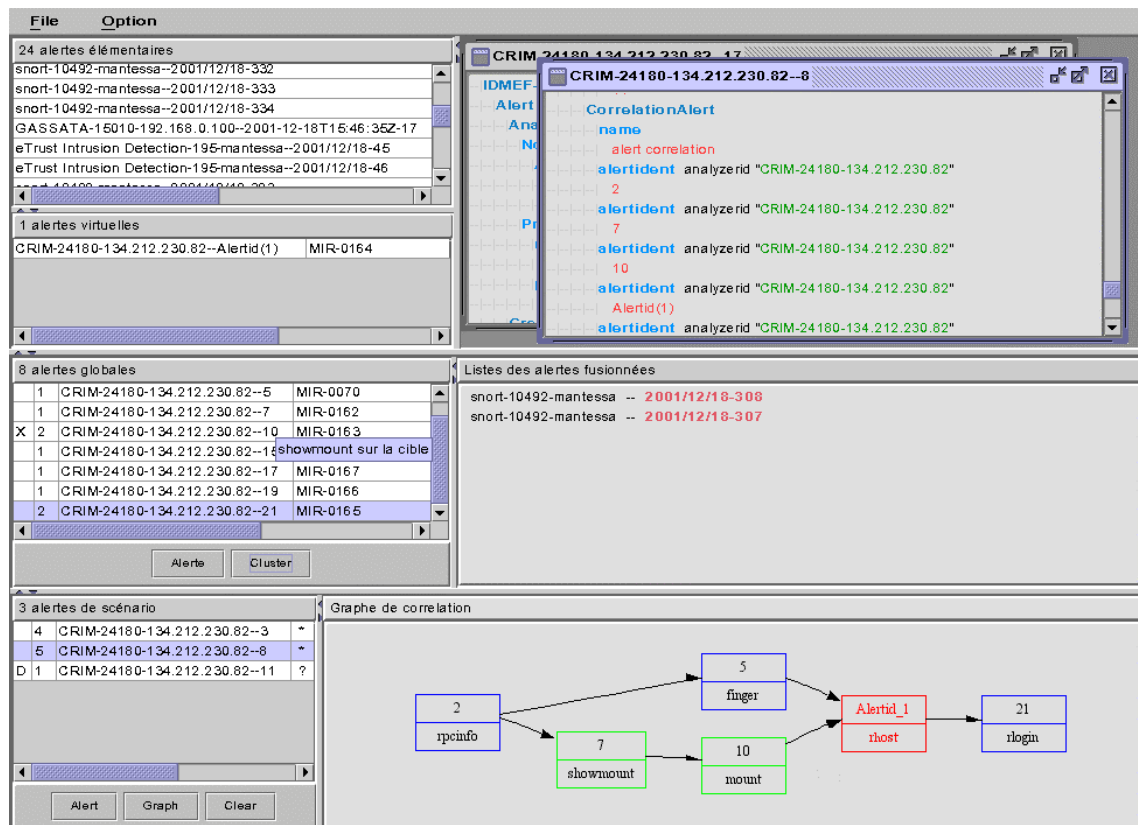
File Option

24 alertes élémentaires
snort-10492-mantessa--2001/12/18-332
snort-10492-mantessa--2001/12/18-333
snort-10492-mantessa--2001/12/18-334
GASSATA-15010-192.168.0.100--2001-12-18T15:46:35Z-17
eTrust Intrusion Detection-195-mantessa--2001/12/18-45
eTrust Intrusion Detection-195-mantessa--2001/12/18-46
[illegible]

1 alertes virtuelles
| CRIM-24180-134.212.230.82--Alertid(1) | MIR-0164 |
|---|---|

CRIM-24180-134.212.230.82--17
IDMEF-
Alert
Ana
No
Pr
Cro

CRIM-24180-134.212.230.82--8
CorrelationAlert
name
alert correlation
alertident analyzerid "CRIM-24180-134.212.230.82"
2
alertident analyzerid "CRIM-24180-134.212.230.82"
7
alertident analyzerid "CRIM-24180-134.212.230.82"
10
alertident analyzerid "CRIM-24180-134.212.230.82"
Alertid(1)
alertident analyzerid "CRIM-24180-134.212.230.82"

8 alertes globales
| | 1 | CRIM-24180-134.212.230.82--5 | MIR-0070 |
|---|---|---|---|
| | 1 | CRIM-24180-134.212.230.82--7 | MIR-0162 |
| X | 2 | CRIM-24180-134.212.230.82--10 | MIR-0163 |
| | 1 | CRIM-24180-134.212.230.82--15 | showmount sur la cible |
| | 1 | CRIM-24180-134.212.230.82--17 | MIR-0167 |
| | 1 | CRIM-24180-134.212.230.82--19 | MIR-0166 |
| | 2 | CRIM-24180-134.212.230.82--21 | MIR-0165 |

Alerte Cluster

Listes des alertes fusionnées
snort-10492-mantessa -- 2001/12/18-308
snort-10492-mantessa -- 2001/12/18-307

3 alertes de scénario
| | 4 | CRIM-24180-134.212.230.82--3 | * |
|---|---|---|---|
| | 5 | CRIM-24180-134.212.230.82--8 | * |
| D | 1 | CRIM-24180-134.212.230.82--11 | ? |

Alert Graph Clear

Graphe de correlation
2 rpcinfo
5 finger
7 showmount
10 mount
Alertid_1 rhost
21 rlogin